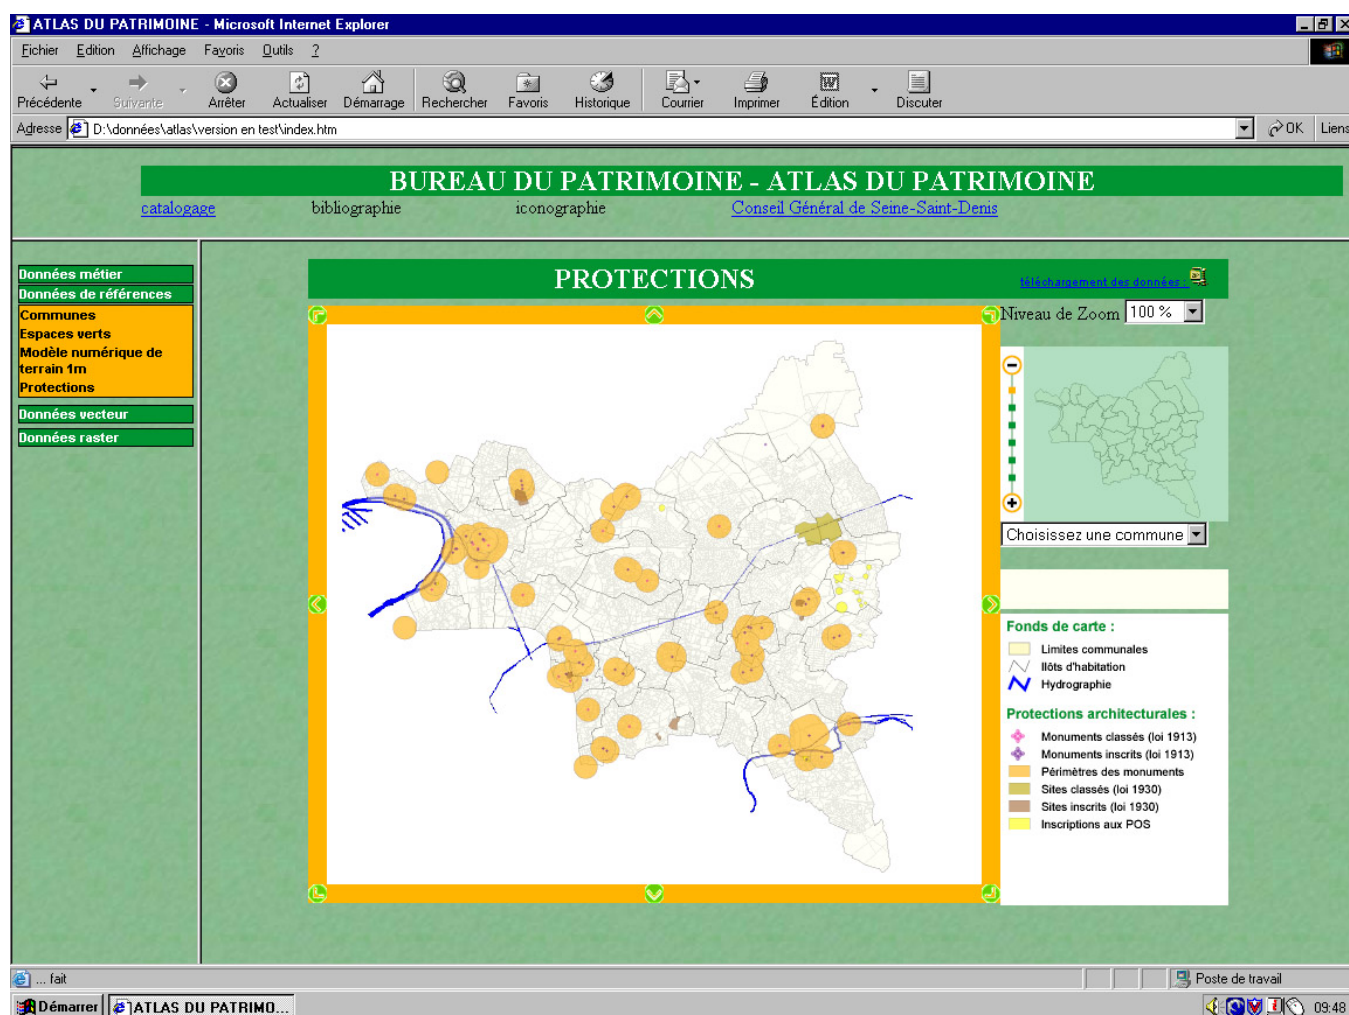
ATLAS DU PATRIMOINE - Microsoft Internet Explorer

Fichier Edition Affichage Favoris Outils ?

Précédente Suivante Arrêter Actualiser Démarrage Rechercher Favoris Historique Courrier Imprimer Édition Discuter

Adresse D:\données\atlas\version en test\index.htm OK Liens

BUREAU DU PATRIMOINE - ATLAS DU PATRIMOINE

catalogage bibliographie iconographie Conseil Général de Seine-Saint-Denis

Données métier
Données de références
Communes
Espaces verts
Modèle numérique de terrain 1m
Protections
Données vecteur
Données raster

PROTECTIONS

téléchargement des données :

Niveau de Zoom 100 %

Choisissez une commune

Fonds de carte :
Limites communales
Ilôts d'habitation
Hydrographie

Protections architecturales :
Monuments classés (loi 1913)
Monuments inscrits (loi 1913)
Périmètres des monuments
Sites classés (loi 1930)
Sites inscrits (loi 1930)
Inscriptions aux POS

... fait Poste de travail

Démarrer ATLAS DU PATRIMO... 09:48